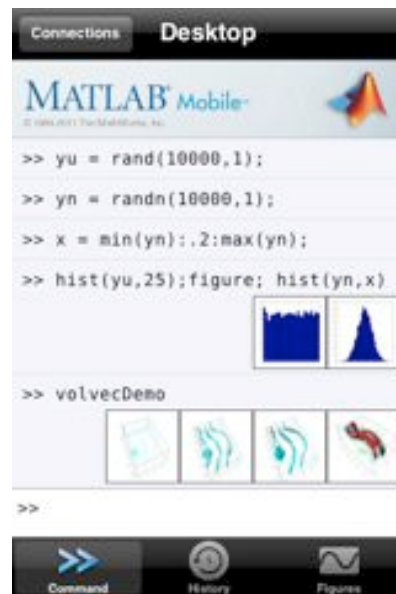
Connections Desktop

MATLAB Mobile

© 1984-2011 The MathWorks, Inc.

>> yu = rand(10000,1);

>> yn = randn(10000,1);

>> x = min(yn):.2:max(yn);

>> hist(yu,25);figure; hist(yn,x)

>> volvecDemo

>>

Command History Figures